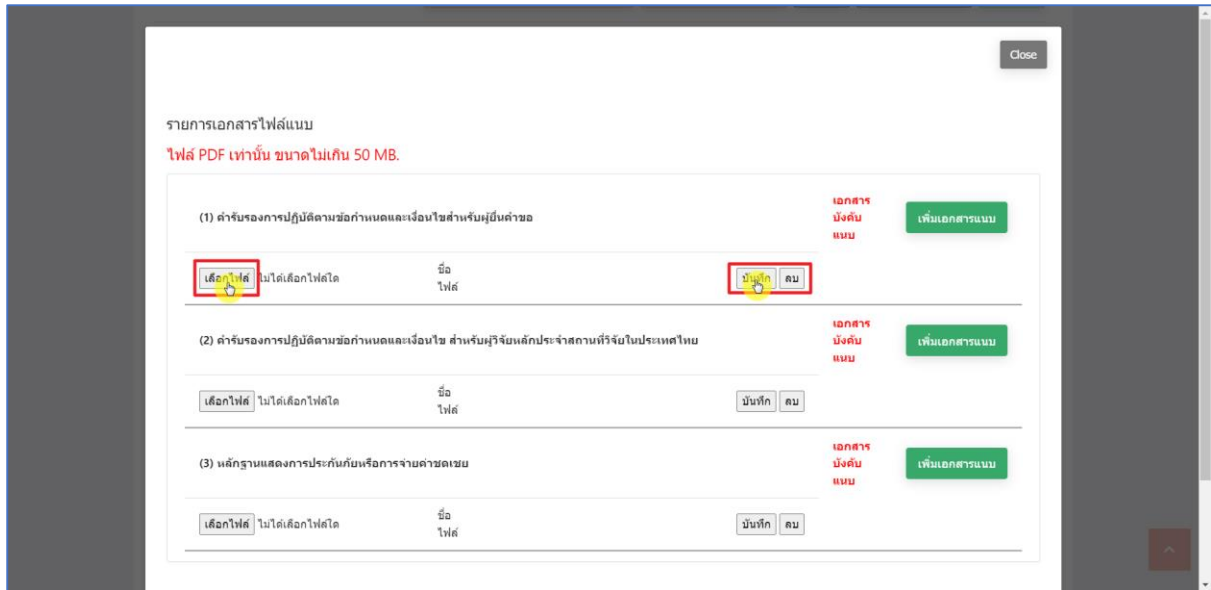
Close

รายการเอกสารไฟล์แนบ

ไฟล์ PDF เท่านั้น ขนาดไม่เกิน 50 MB.

(1) คำรับรองการปฏิบัติตามข้อกำหนดและเงื่อนไขสำหรับผู้ยื่นคำขอ

เอกสารบังคับแนบ

เพิ่มเอกสารแนบ

เลือกไฟล์ ไม่ได้เลือกไฟล์ใด

ชื่อไฟล์

บันทึก ลบ

(2) คำรับรองการปฏิบัติตามข้อกำหนดและเงื่อนไข สำหรับผู้วิจัยหลักประจำสถานที่วิจัยในประเทศไทย

เอกสารบังคับแนบ

เพิ่มเอกสารแนบ

เลือกไฟล์ ไม่ได้เลือกไฟล์ใด

ชื่อไฟล์

บันทึก ลบ

(3) หลักฐานแสดงการประกันภัยหรือการจ่ายค่าชดเชย

เอกสารบังคับแนบ

เพิ่มเอกสารแนบ

เลือกไฟล์ ไม่ได้เลือกไฟล์ใด

ชื่อไฟล์

บันทึก ลบ